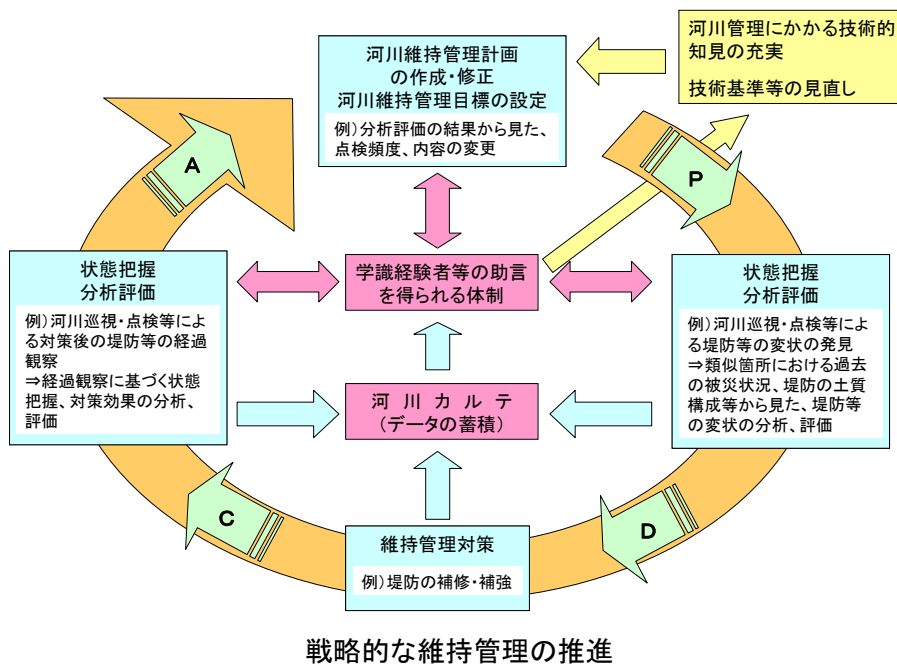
河川維持管理計画
の作成・修正
河川維持管理目標の設定

例）分析評価の結果から見た、点検頻度、内容の変更

河川管理にかかる技術的知見の充実

技術基準等の見直し

A

P

状態把握
分析評価

例）河川巡視・点検等による対策後の堤防等の経過観察
⇒経過観察に基づく状態把握、対策効果の分析、評価

学識経験者等の助言を得られる体制

状態把握
分析評価

例）河川巡視・点検等による堤防等の変状の発見
⇒類似箇所における過去の被災状況、堤防の土質構成等から見た、堤防等の変状の分析、評価

河川カルテ
（データの蓄積）

C

D

維持管理対策

例）堤防の補修・補強

戦略的な維持管理の推進